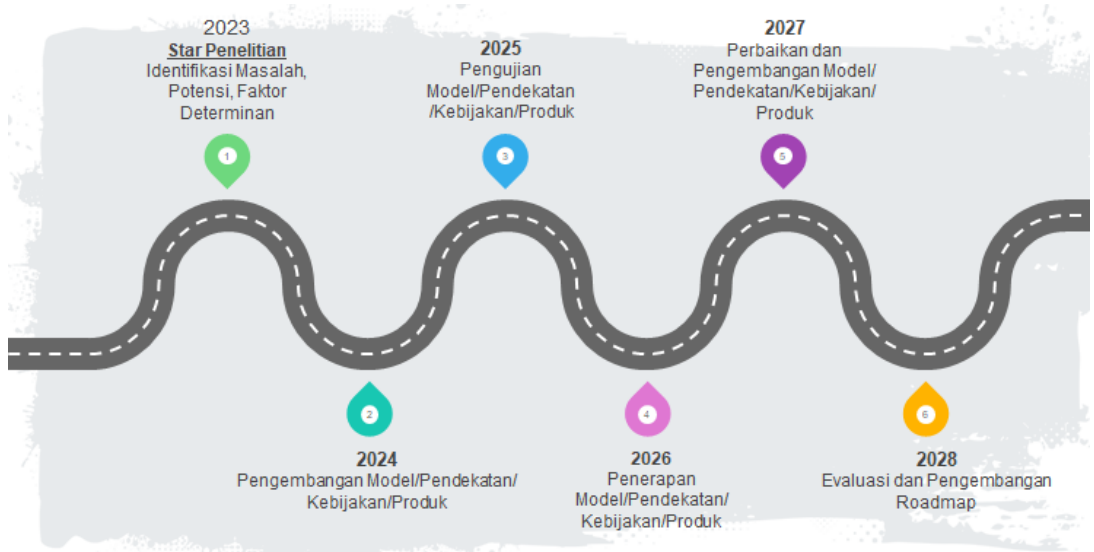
2023
Star Penelitian
Identifikasi Masalah, Potensi, Faktor Determinan

1

2025
Pengujian Model/Pendekatan /Kebijakan/Produk

3

2027
Perbaikan dan Pengembangan Model/ Pendekatan/Kebijakan/ Produk

5

2

2024
Pengembangan Model/Pendekatan/ Kebijakan/Produk

4

2026
Penerapan Model/Pendekatan/ Kebijakan/Produk

6

2028
Evaluasi dan Pengembangan Roadmap